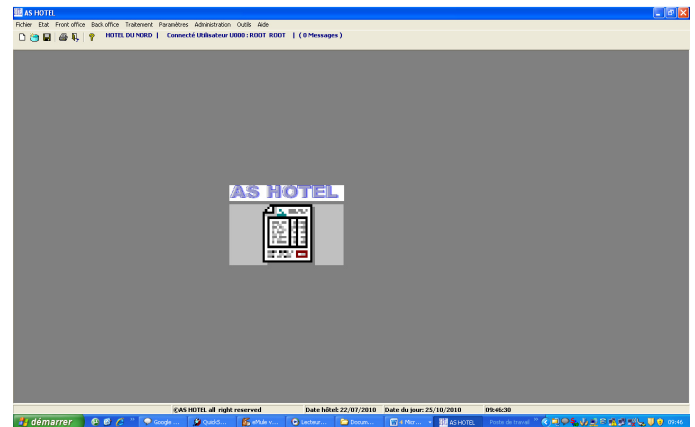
AS HOTEL

Fichier Etat Front office Back office Traitement Paramètres Administration Outils Aide

HOTEL DU NORD | Connecté Utilisateur U000 : ROOT ROOT | ( 0 Messages )

AS HOTEL

©AS HOTEL all right reserved Date hôtel: 22/07/2010 Date du jour: 25/10/2010 09:46:30

démarrer Google ... QuickS... eMule v... Lecteur... Docum... 4 Micr... AS HOTEL Poste de travail 09:46